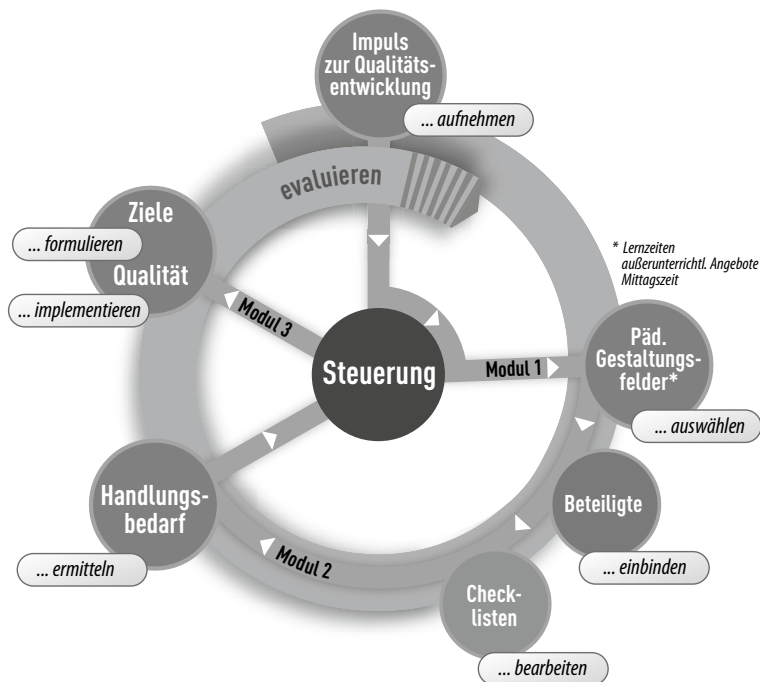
Impuls zur Qualitätsentwicklung

... aufnehmen

evaluieren

Ziele

... formulieren

Qualität

... implementieren

* Lernzeiten außerunterrichtl. Angebote Mittagszeit

Modul 3

Steuerung

Modul 1

Päd. Gestaltungsfelder*

... auswählen

Handlungsbedarf

... ermitteln

Modul 2

Beteiligte

... einbinden

Checklisten

... bearbeiten